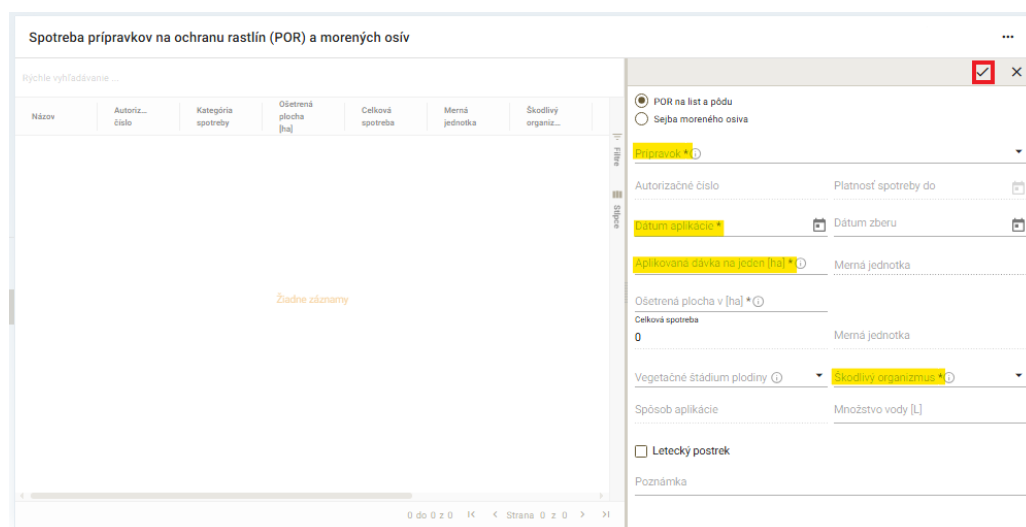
Spotreba prípravkov na ochranu rastlín (POR) a morených osív ...

Rýchle vyhľadávanie ...

| Názov | Autoriz... číslo | Kategória spotreby | Ošetrená plocha [ha] | Celková spotreba | Merná jednotka | Škodlivý organiz... |
|---|---|---|---|---|---|---|

Žiadne záznamy

Filtre
Stĺpce

0 do 0 z 0 |< < Strana 0 z 0 > >|

POR na list a pôdu
Sejba moreného osiva

Prípravok *

Autorizačné číslo
Platnosť spotreby do

Dátum aplikácie *
Dátum zberu

Aplikovaná dávka na jeden [ha] *
Merná jednotka

Ošetrená plocha v [ha] *
Celková spotreba
0
Merná jednotka

Vegetačné štádium plodiny
Škodlivý organizmus *

Spôsob aplikácie
Množstvo vody [L]

Letecký postrek

Poznámka